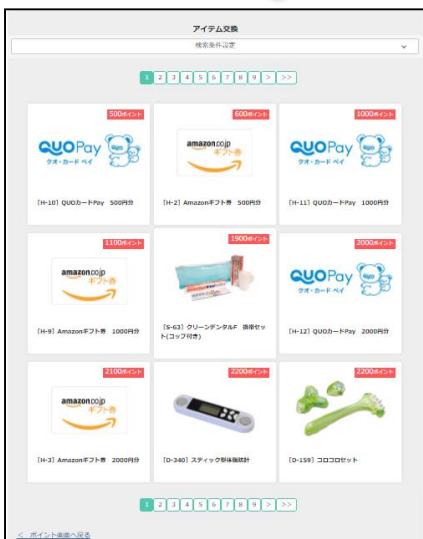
アイテム交換

検索条件設定

1 2 3 4 5 6 7 8 9 > >>

500ポイント

QUOPay クオ・カード ペイ

[H-10] QUOカードPay 500円分

600ポイント

amazon.co.jp ギフト券

[H-2] Amazonギフト券 500円分

1000ポイント

QUOPay クオ・カード ペイ

[H-11] QUOカードPay 1000円分

1100ポイント

amazon.co.jp ギフト券

[H-9] Amazonギフト券 1000円分

1900ポイント

[S-63] クリーンデンタルF 携帯セット(コップ付き)

2000ポイント

QUOPay クオ・カード ペイ

[H-12] QUOカードPay 2000円分

2100ポイント

amazon.co.jp ギフト券

[H-3] Amazonギフト券 2000円分

2200ポイント

[D-340] スティック型体脂肪計

2200ポイント

[D-159] コロコロセット

1 2 3 4 5 6 7 8 9 > >>

< ポイント画面へ戻る